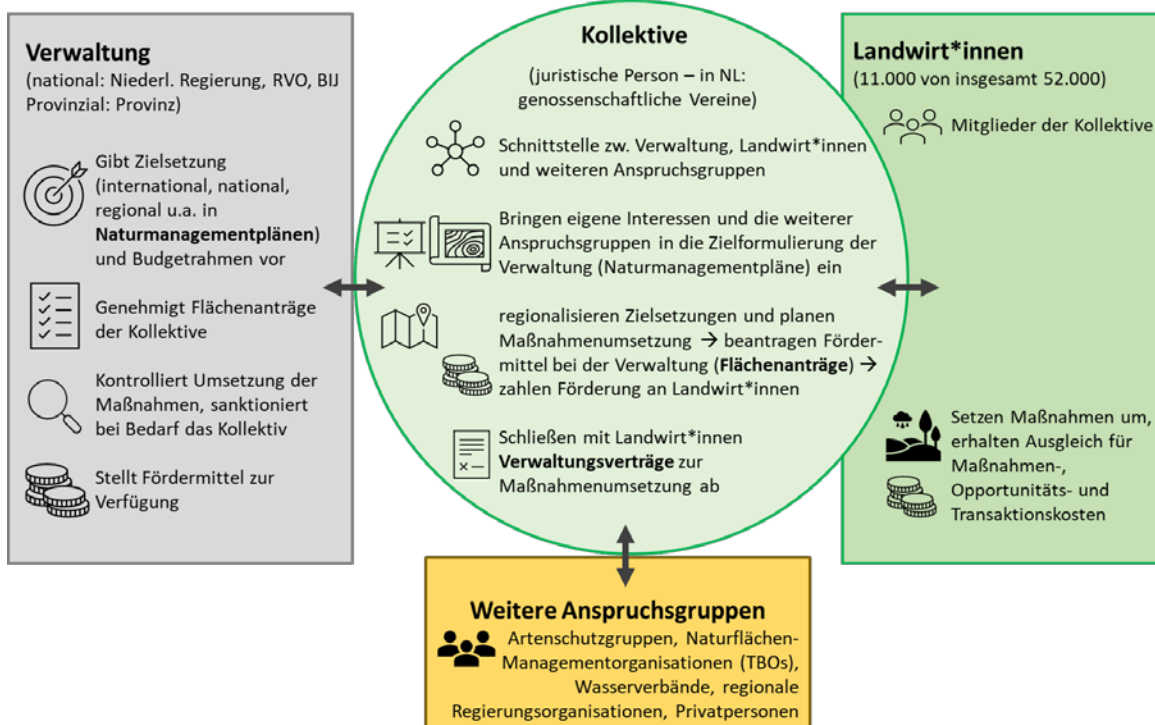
Verwaltung
(national: Niederl. Regierung, RVO, BIJ
Provinzial: Provinz)

Gibt Zielsetzung (international, national, regional u.a. in **Naturmanagementplänen**) und Budgetrahmen vor

Genehmigt Flächenanträge der Kollektive

Kontrolliert Umsetzung der Maßnahmen, sanktioniert bei Bedarf das Kollektiv

Stellt Fördermittel zur Verfügung

Kollektive
(juristische Person – in NL: genossenschaftliche Vereine)

Schnittstelle zw. Verwaltung, Landwirt*innen und weiteren Anspruchsgruppen

Bringen eigene Interessen und die weiterer Anspruchsgruppen in die Zielformulierung der Verwaltung (Naturmanagementpläne) ein

regionalisieren Zielsetzungen und planen Maßnahmenumsetzung → beantragen Fördermittel bei der Verwaltung (**Flächenanträge**) → zahlen Förderung an Landwirt*innen

Schließen mit Landwirt*innen **Verwaltungsverträge** zur Maßnahmenumsetzung ab

Landwirt*innen
(11.000 von insgesamt 52.000)

Mitglieder der Kollektive

Setzen Maßnahmen um, erhalten Ausgleich für Maßnahmen-, Opportunitäts- und Transaktionskosten

Weitere Anspruchsgruppen
Artenschutzgruppen, Naturflächen-Managementorganisationen (TBOs), Wasserverbände, regionale Regierungsorganisationen, Privatpersonen